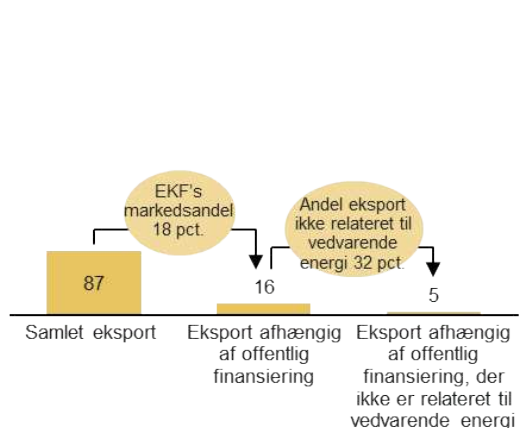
EKF's markedsandel 18 pct.

Andel eksport ikke relateret til vedvarende energi 32 pct.

87

16

5

Samlet eksport

Eksport afhængig af offentlig finansiering

Eksport afhængig af offentlig finansiering, der ikke er relateret til vedvarende energi